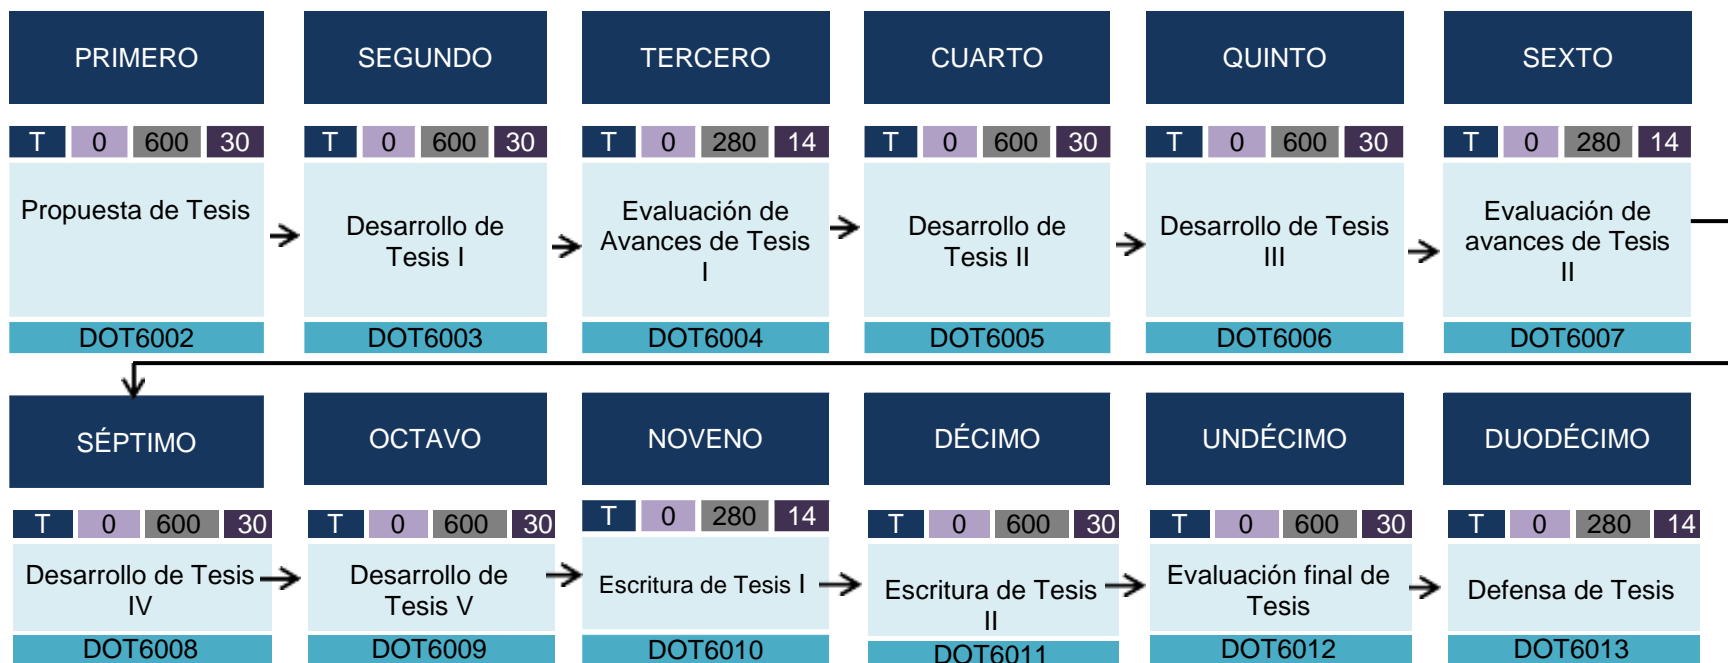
PRIMERO

| T | 0 | 600 | 30 |
|---|---|---|---|

Propuesta de Tesis

DOT6002

SEGUNDO

| T | 0 | 600 | 30 |
|---|---|---|---|

Desarrollo de Tesis I

DOT6003

TERCERO

| T | 0 | 280 | 14 |
|---|---|---|---|

Evaluación de Avances de Tesis I

DOT6004

CUARTO

| T | 0 | 600 | 30 |
|---|---|---|---|

Desarrollo de Tesis II

DOT6005

QUINTO

| T | 0 | 600 | 30 |
|---|---|---|---|

Desarrollo de Tesis III

DOT6006

SEXTO

| T | 0 | 280 | 14 |
|---|---|---|---|

Evaluación de avances de Tesis II

DOT6007

SÉPTIMO

| T | 0 | 600 | 30 |
|---|---|---|---|

Desarrollo de Tesis IV

DOT6008

OCTAVO

| T | 0 | 600 | 30 |
|---|---|---|---|

Desarrollo de Tesis V

DOT6009

NOVENO

| T | 0 | 280 | 14 |
|---|---|---|---|

Escritura de Tesis I

DOT6010

DÉCIMO

| T | 0 | 600 | 30 |
|---|---|---|---|

Escritura de Tesis II

DOT6011

UNDÉCIMO

| T | 0 | 600 | 30 |
|---|---|---|---|

Evaluación final de Tesis

DOT6012

DUODÉCIMO

| T | 0 | 280 | 14 |
|---|---|---|---|

Defensa de Tesis

DOT6013